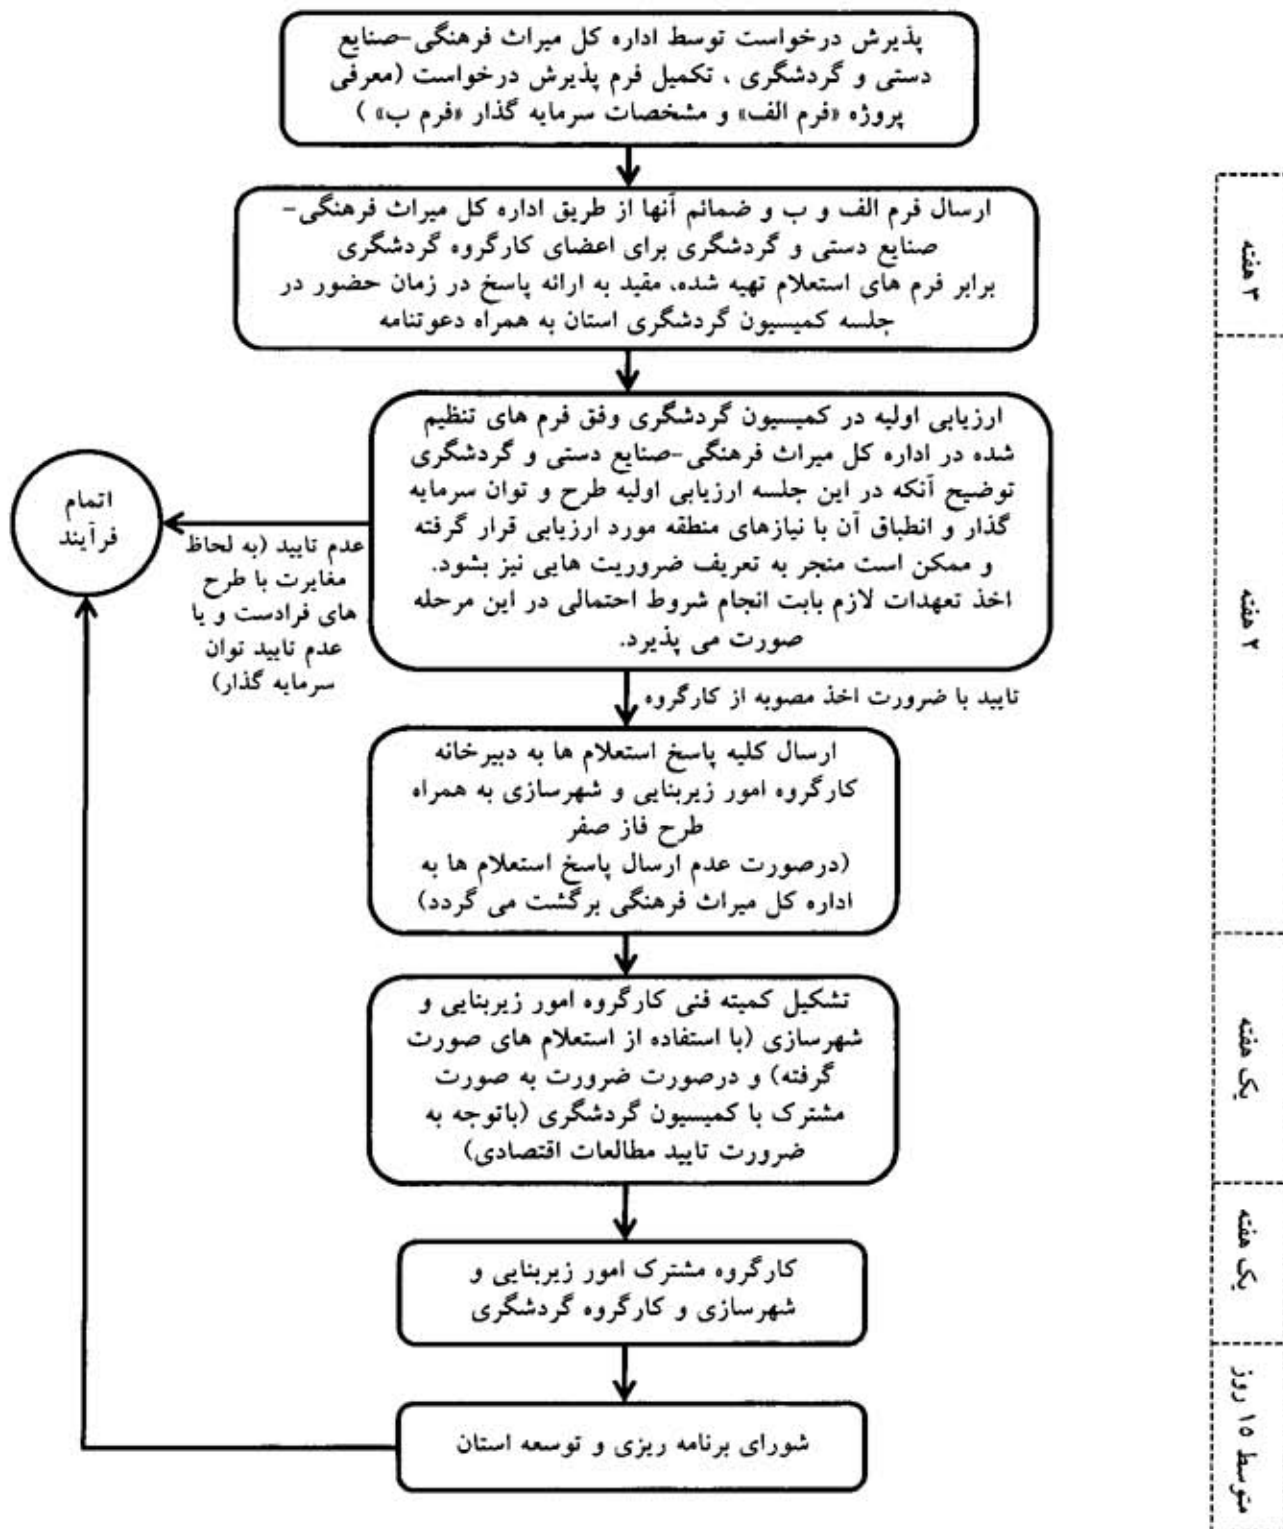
پذیرش درخواست توسط اداره کل میراث فرهنگی-صنایع دستی و گردشگری ، تکمیل فرم پذیرش درخواست (معرفی پروژه «فرم الف» و مشخصات سرمایه گذار «فرم ب» )

ارسال فرم الف و ب و ضمائم آنها از طریق اداره کل میراث فرهنگی-صنایع دستی و گردشگری برای اعضای کارگروه گردشگری برابر فرم های استعلام تهیه شده، مقید به ارائه پاسخ در زمان حضور در جلسه کمیسیون گردشگری استان به همراه دعوتنامه

۳ هفته

ارزیابی اولیه در کمیسیون گردشگری وفق فرم های تنظیم شده در اداره کل میراث فرهنگی-صنایع دستی و گردشگری توضیح آنکه در این جلسه ارزیابی اولیه طرح و توان سرمایه گذار و انطباق آن با نیازهای منطقه مورد ارزیابی قرار گرفته و ممکن است منجر به تعریف ضروریت هایی نیز بشود. اخذ تعهدات لازم بابت انجام شروط احتمالی در این مرحله صورت می پذیرد.

عدم تایید (به لحاظ مغایرت با طرح های فرادست و یا عدم تایید توان سرمایه گذار)

اتمام فرآیند

تایید با ضرورت اخذ مصوبه از کارگروه

۲ هفته

ارسال کلیه پاسخ استعلام ها به دبیرخانه کارگروه امور زیربنایی و شهرسازی به همراه طرح فاز صفر (درصورت عدم ارسال پاسخ استعلام ها به اداره کل میراث فرهنگی برگشت می گردد)

تشکیل کمیته فنی کارگروه امور زیربنایی و شهرسازی (با استفاده از استعلام های صورت گرفته) و درصورت ضرورت به صورت مشترک با کمیسیون گردشگری (باتوجه به ضرورت تایید مطالعات اقتصادی)

یک هفته

کارگروه مشترک امور زیربنایی و شهرسازی و کارگروه گردشگری

یک هفته

شورای برنامه ریزی و توسعه استان

متوسط ۱۵ روز